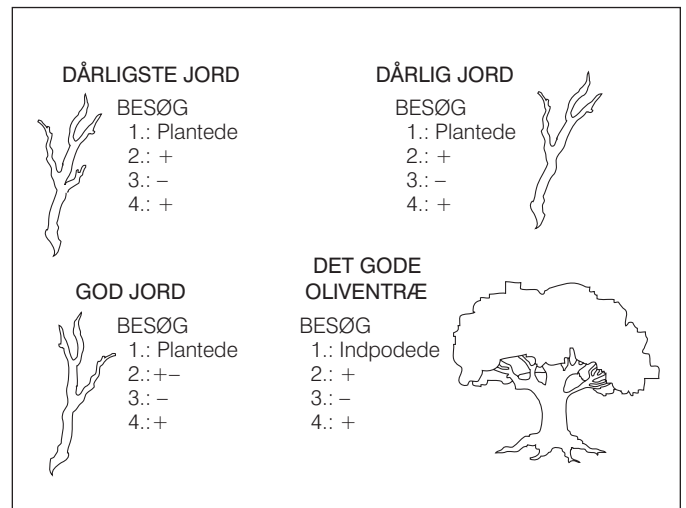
DÅRLIGSTE JORD
BESØG
1.: Plantede
2.: +
3.: –
4.: +

DÅRLIG JORD
BESØG
1.: Plantede
2.: +
3.: –
4.: +

GOD JORD
BESØG
1.: Plantede
2.: +–
3.: –
4.: +

DET GODE OLIVENTRÆ
BESØG
1.: Indpodede
2.: +
3.: –
4.: +